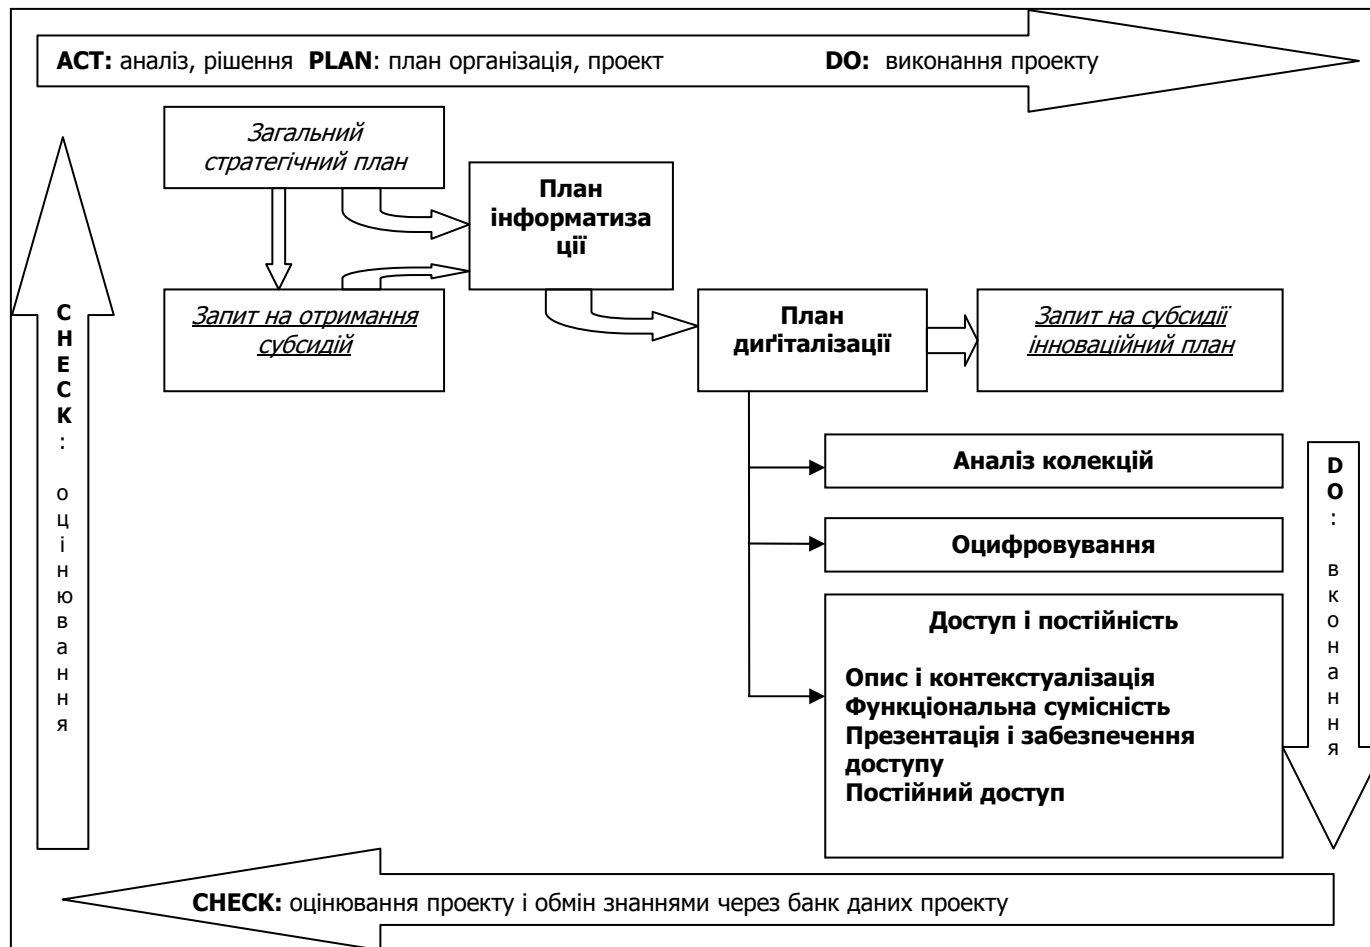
**ACT:** аналіз, рішення **PLAN**: план організація, проект **DO:** виконання проекту

*Загальний стратегічний план*

**План інформатизації**

*Запит на отримання субсидій*

**План диґіталізації**

*Запит на субсидії інноваційний план*

**CHECK:** оцінювання

**Аналіз колекцій**

**Оцифровування**

**Доступ і постійність**

**Опис і контекстуалізація**
**Функціональна сумісність**
**Презентація і забезпечення доступу**
**Постійний доступ**

**DO:** виконання

**CHECK:** оцінювання проекту і обмін знаннями через банк даних проекту